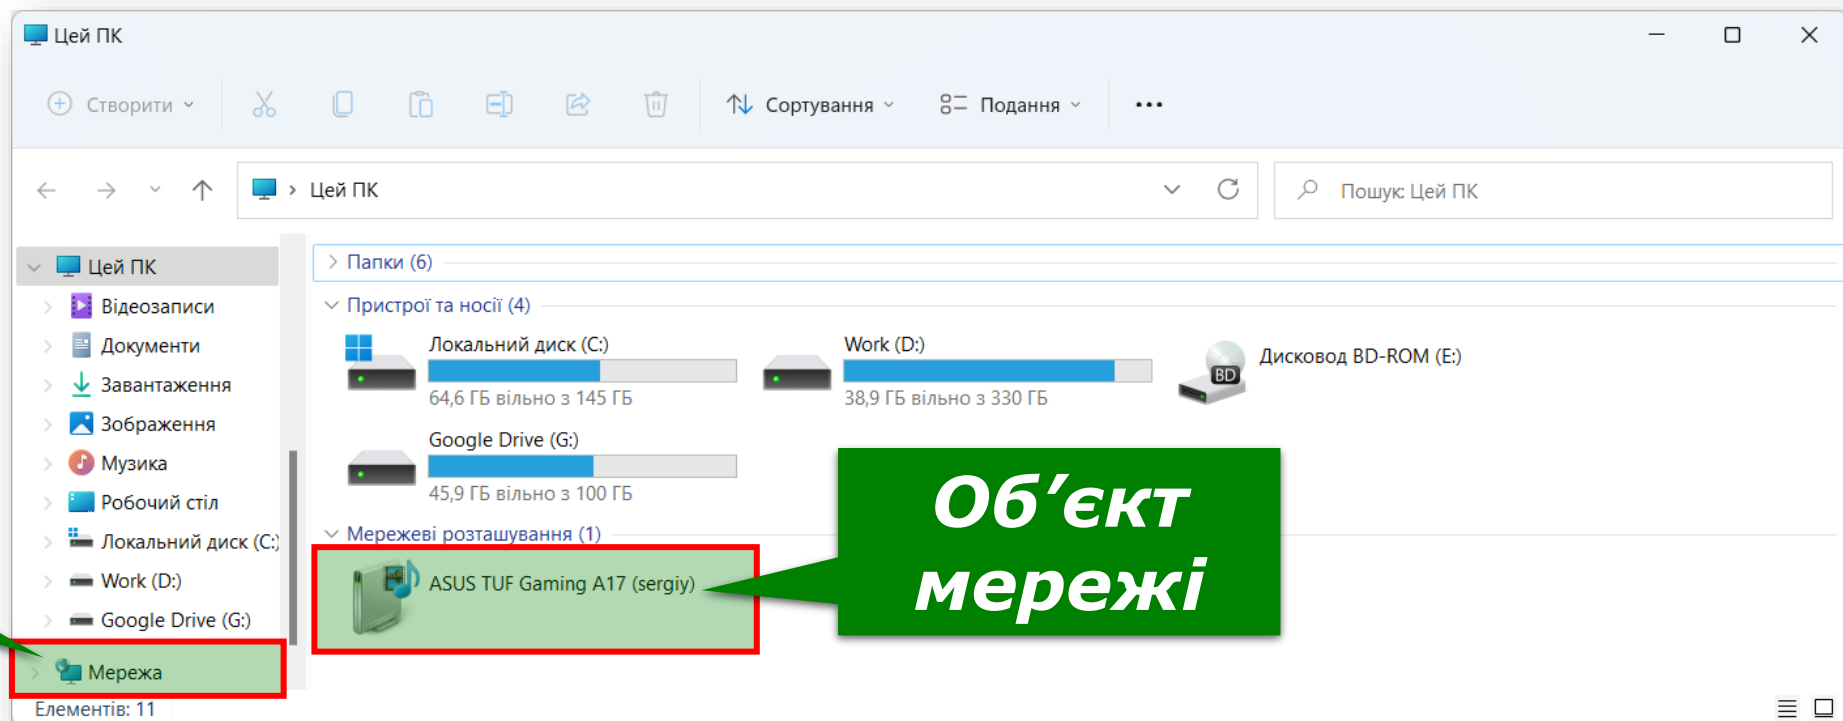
Цей ПК

Створити

Сортування

Подання

...

Цей ПК

Пошук: Цей ПК

Цей ПК
Відеозаписи
Документи
Завантаження
Зображення
Музика
Робочий стіл
Локальний диск (C:)
Work (D:)
Google Drive (G:)
Мережа

Папки (6)

Пристрої та носії (4)

Локальний диск (C:)
64,6 ГБ вільно з 145 ГБ

Work (D:)
38,9 ГБ вільно з 330 ГБ

BD
Дисковод BD-ROM (E:)

Google Drive (G:)
45,9 ГБ вільно з 100 ГБ

Мережеві розташування (1)

ASUS TUF Gaming A17 (sergiy)

Об’єкт мережі

Елементів: 11